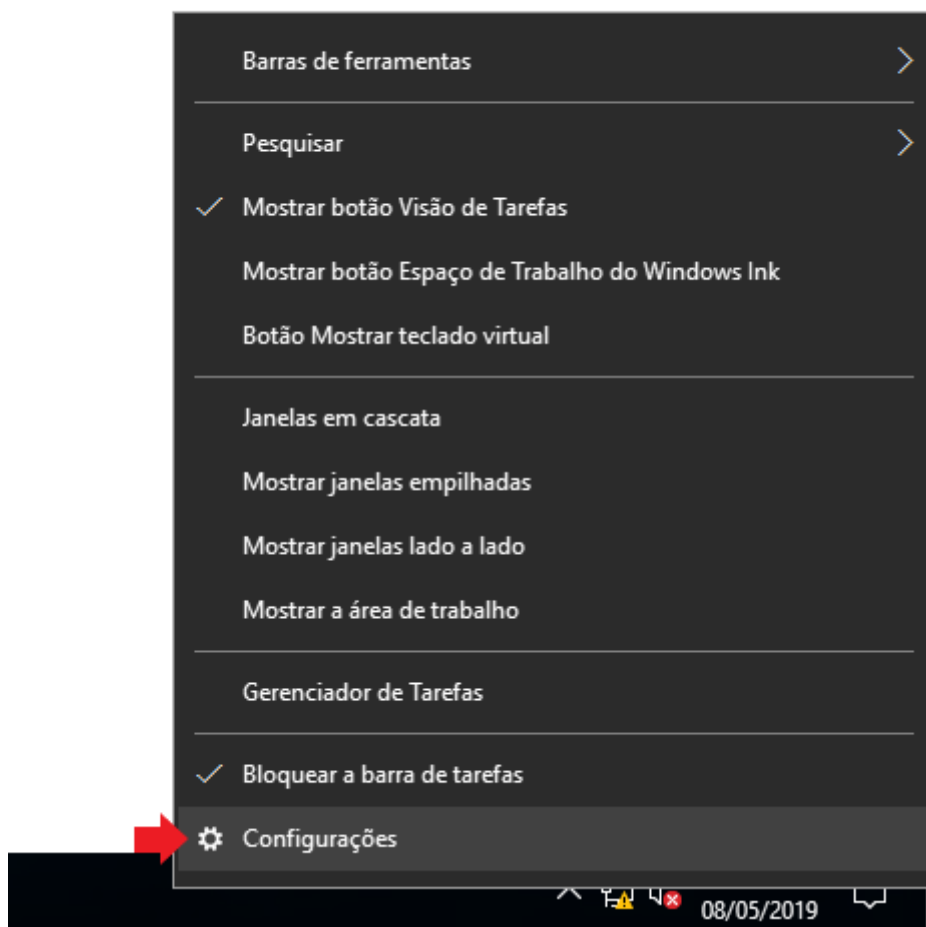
Barras de ferramentas

Pesquisar

Mostrar botão Visão de Tarefas

Mostrar botão Espaço de Trabalho do Windows Ink

Botão Mostrar teclado virtual

Janelas em cascata

Mostrar janelas empilhadas

Mostrar janelas lado a lado

Mostrar a área de trabalho

Gerenciador de Tarefas

Bloquear a barra de tarefas

Configurações

08/05/2019